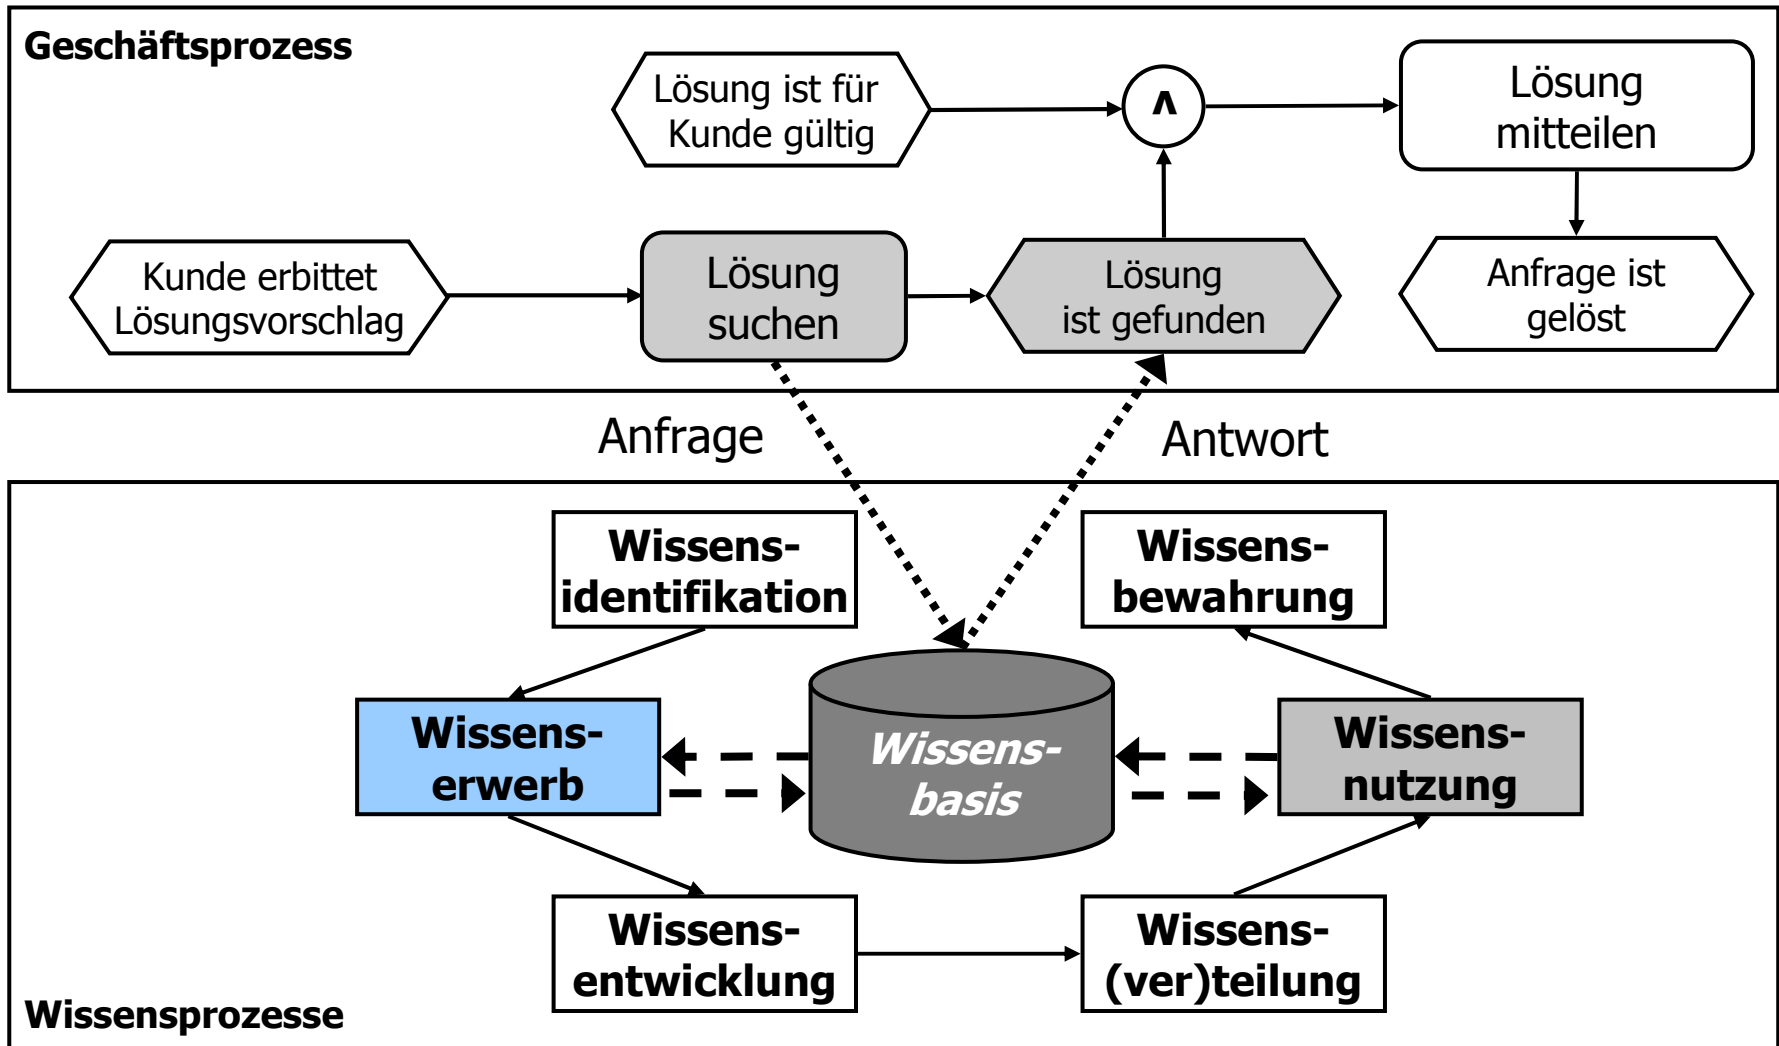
Geschäftsprozess

Lösung ist für Kunde gültig

∧

Lösung mitteilen

Kunde erbittet Lösungsvorschlag

Lösung suchen

Lösung ist gefunden

Anfrage ist gelöst

Anfrage

Antwort

Wissens-identifikation

Wissens-bewahrung

Wissens-erwerb

Wissens-basis

Wissens-nutzung

Wissens-entwicklung

Wissens-(ver)teilung

Wissensprozesse